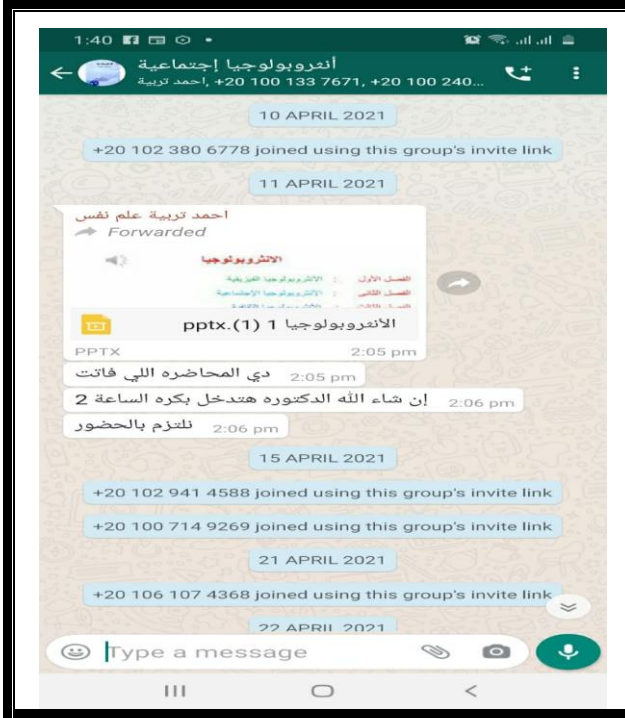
1:40

أنثروبولوجيا إجتماعية
احمد تربية, +20 100 133 7671, +20 100 240...

10 APRIL 2021

+20 102 380 6778 joined using this group's invite link

11 APRIL 2021

احمد تربية علم نفس
Forwarded

الانثروبولوجيا
الفصل الأول : الأنثروبولوجيا الفيزيقية
الفصل الثاني : الأنثروبولوجيا الاجتماعية
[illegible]

الأنثروبولوجيا 1 (1).pptx
PPTX 2:05 pm

دي المحاضره اللي فاتت 2:05 pm

إن شاء الله الدكتوره هتدخل بكره الساعة 2 2:06 pm

نلتزم بالحضور 2:06 pm

15 APRIL 2021

+20 102 941 4588 joined using this group's invite link

+20 100 714 9269 joined using this group's invite link

21 APRIL 2021

+20 106 107 4368 joined using this group's invite link

22 APRIL 2021

Type a message